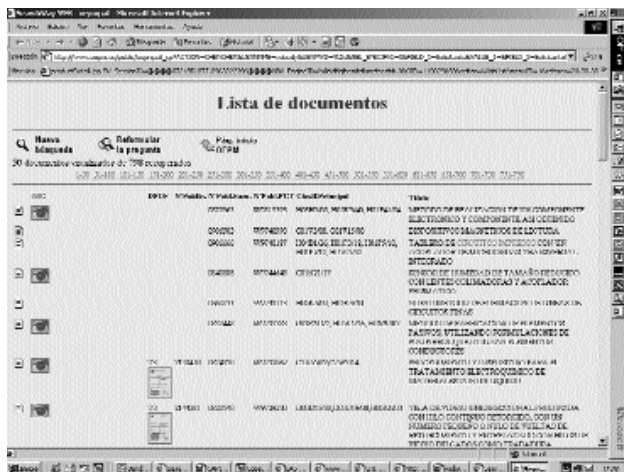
Lista de documentos

Nueva búsqueda

Reformular la pregunta

Pág. inicio OEPM

50 documentos visualizados de 798 recuperados

METODO DE FABRICACION DE UN COMPONENTE ELECTRONICO Y COMPONENTE ASI OBTENIDO

DISPOSITIVOS MAGNETICOS DE LECTURA

TABLERO DE CIRCUITO IMPRESO CON UN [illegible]

SENSOR DE HUMEDAD DE TAMAÑO REDUCIDO CON LENTES COLIMADORAS Y ACOPLADOR

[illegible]

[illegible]

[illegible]

TRATAMIENTO ELECTROQUIMICO DE

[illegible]